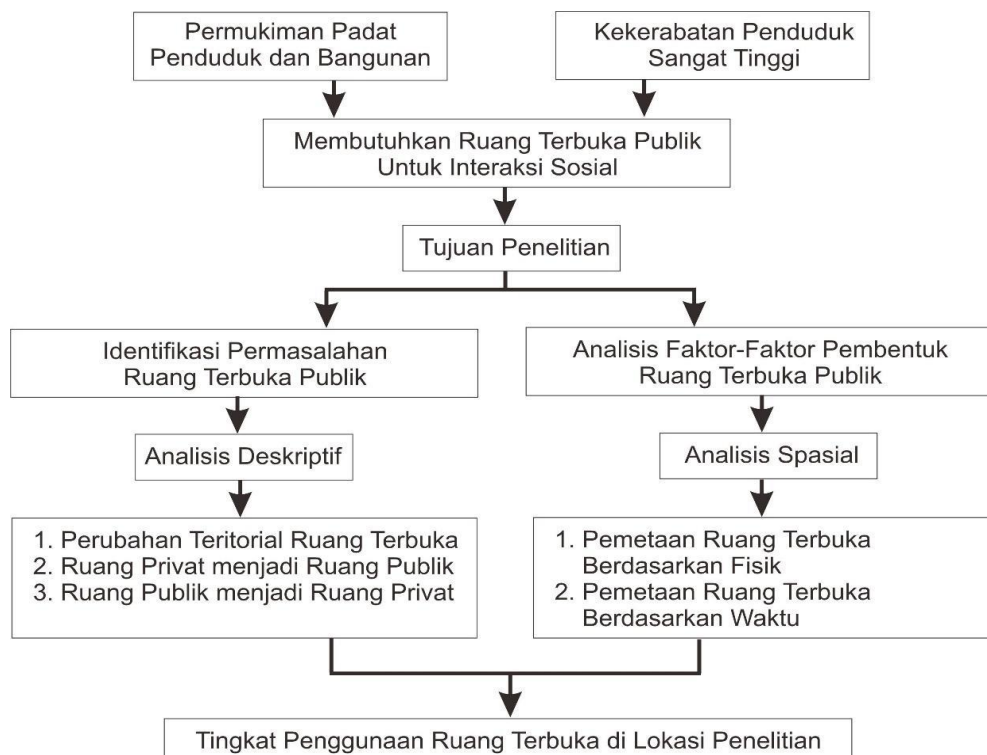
Permukiman Padat Penduduk dan Bangunan

Kekerabatan Penduduk Sangat Tinggi

Membutuhkan Ruang Terbuka Publik Untuk Interaksi Sosial

Tujuan Penelitian

Identifikasi Permasalahan Ruang Terbuka Publik

Analisis Deskriptif

1. Perubahan Teritorial Ruang Terbuka
2. Ruang Privat menjadi Ruang Publik
3. Ruang Publik menjadi Ruang Privat

Analisis Faktor-Faktor Pembentuk Ruang Terbuka Publik

Analisis Spasial

1. Pemetaan Ruang Terbuka Berdasarkan Fisik
2. Pemetaan Ruang Terbuka Berdasarkan Waktu

Tingkat Penggunaan Ruang Terbuka di Lokasi Penelitian